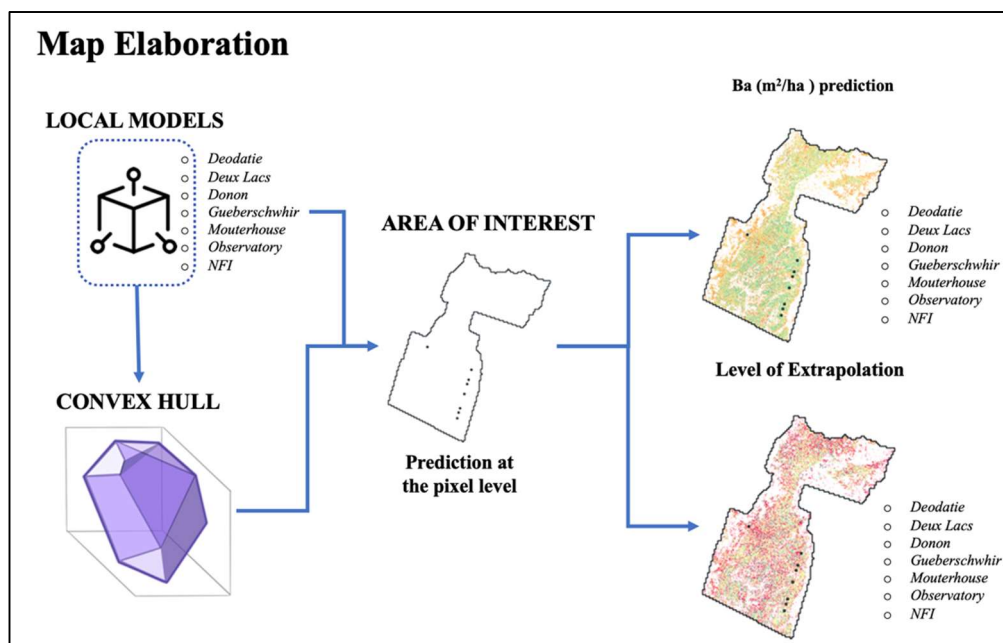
Map Elaboration

LOCAL MODELS

Deodatie
Deux Lacs
Donon
Gueberschwhir
Mouterhouse
Observatory
NFI

CONVEX HULL

AREA OF INTEREST

Prediction at the pixel level

Ba (m²/ha ) prediction

Deodatie
Deux Lacs
Donon
Gueberschwhir
Mouterhouse
Observatory
NFI

Level of Extrapolation

Deodatie
Deux Lacs
Donon
Gueberschwhir
Mouterhouse
Observatory
NFI